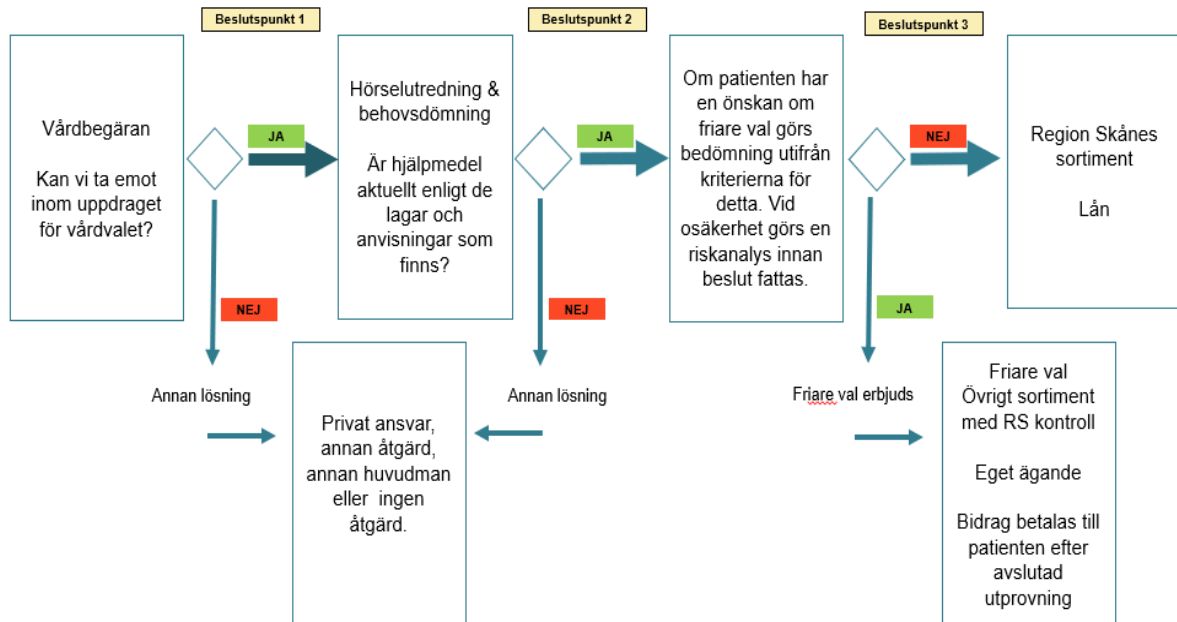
Beslutspunkt 1

Beslutspunkt 2

Beslutspunkt 3

Vårdbegäran

Kan vi ta emot inom uppdraget för vårdvalet?

JA

NEJ

Annan lösning

Hörselutredning & behovsdömning

Är hjälpmedel aktuellt enligt de lagar och anvisningar som finns?

JA

NEJ

Annan lösning

Privat ansvar, annan åtgärd, annan huvudman eller ingen åtgärd.

Om patienten har en önskan om friare val görs bedömning utifrån kriterierna för detta. Vid osäkerhet görs en riskanalys innan beslut fattas.

NEJ

JA

Friare val erbjuds

Region Skånes sortiment

Lån

Friare val
Övrigt sortiment med RS kontroll

Eget ägande

Bidrag betalas till patienten efter avslutad utprovning